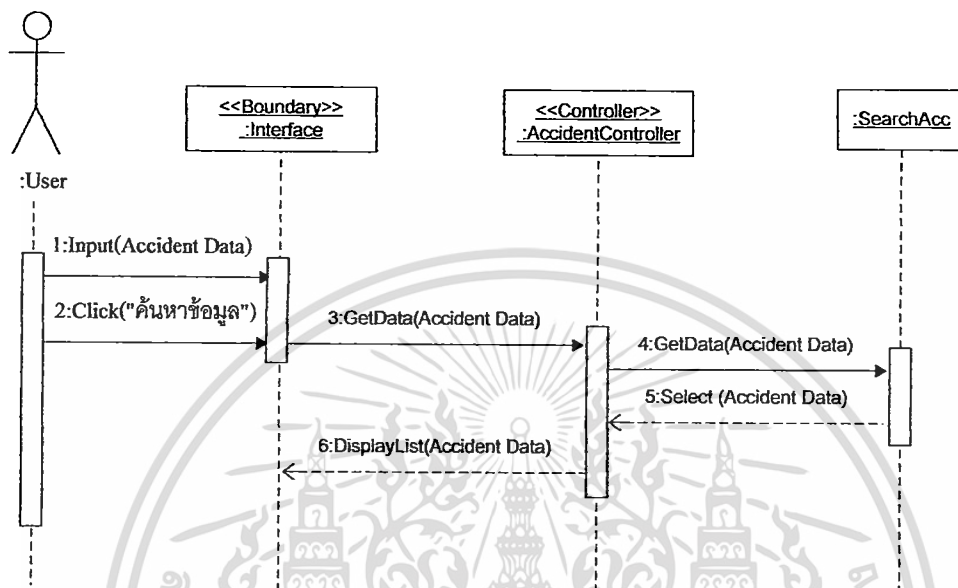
:User

<<Boundary>>
:Interface

<<Controller>>
:AccidentController

:SearchAcc

1:Input(Accident Data)

2:Click("ค้นหาข้อมูล")

3:GetData(Accident Data)

4:GetData(Accident Data)

5:Select (Accident Data)

6:DisplayList(Accident Data)